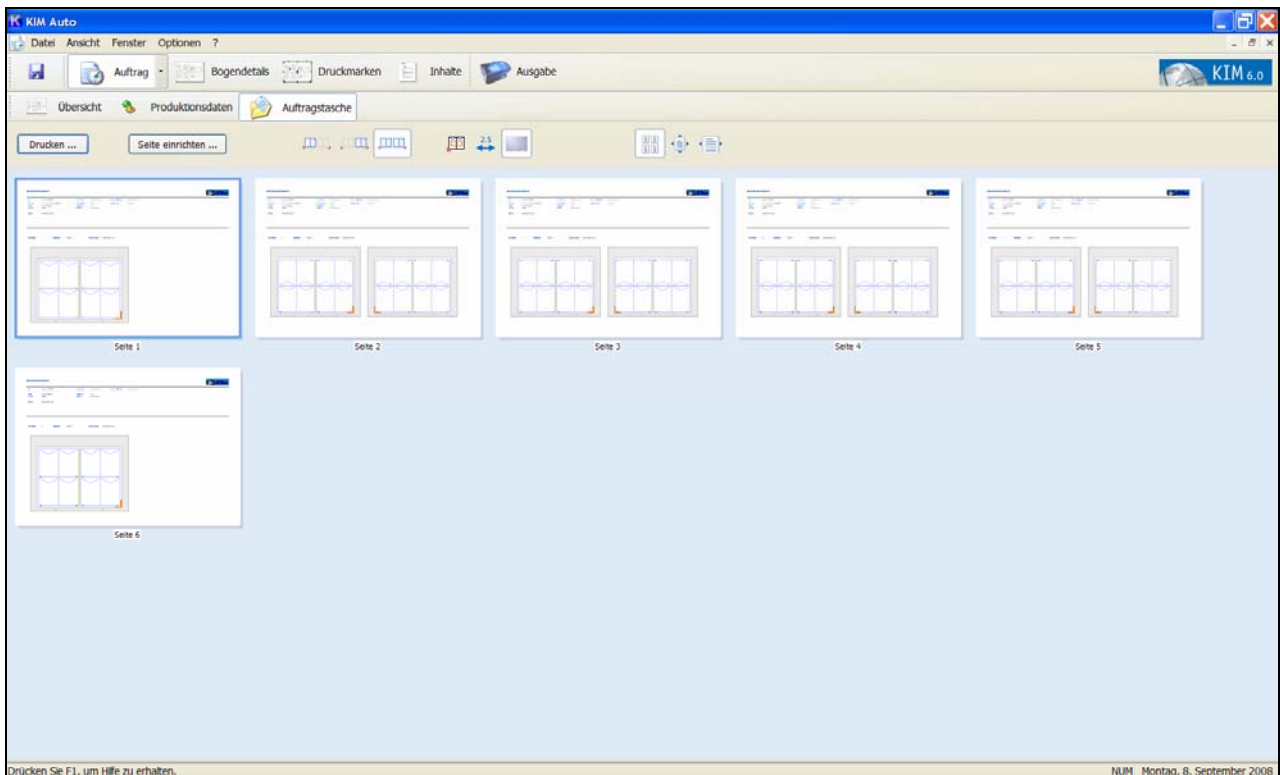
KIM Auto

Datei Ansicht Fenster Optionen ?

Auftrag Bogendetails Druckmarken Inhalte Ausgabe

KIM 6.0

Übersicht Produktionsdaten Auftragstasche

Drucken ... Seite einrichten ...

2.5

Seite 1

Seite 2

Seite 3

Seite 4

Seite 5

Seite 6

Drücken Sie F1, um Hilfe zu erhalten.

NUM Montag, 8. September 2008